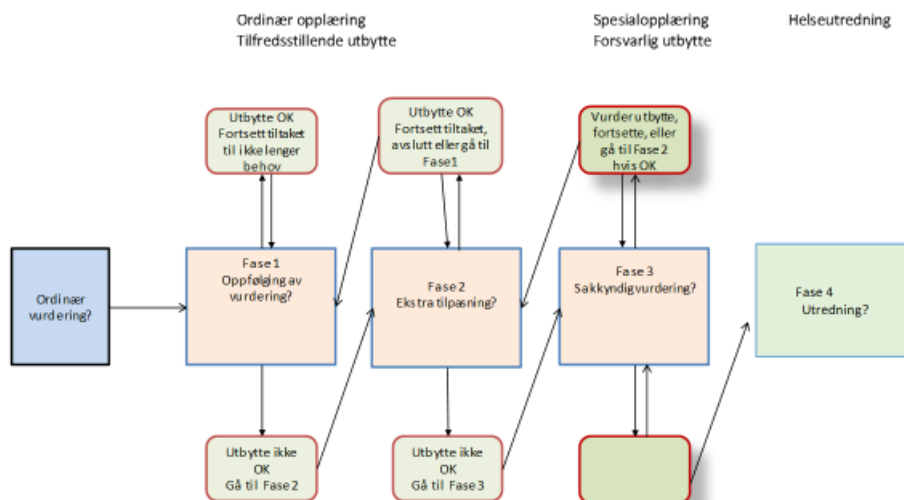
Ordinær opplæring
Tilfredsstillende utbytte

Spesialopplæring
Forsvarlig utbytte

Helseutredning

Utbytte OK
Fortsett tiltaket til ikke lenger behov

Utbytte OK
Fortsett tiltaket, avslutt eller gå til Fase1

Vurder utbytte, fortsette, eller gå til Fase 2 hvis OK

Ordinær vurdering?

Fase 1
Oppfølging av vurdering?

Fase 2
Ekstra tilpasning?

Fase 3
Sakkyndig vurdering?

Fase 4
Utredning?

Utbytte ikke OK
Gå til Fase 2

Utbytte ikke OK
Gå til Fase 3